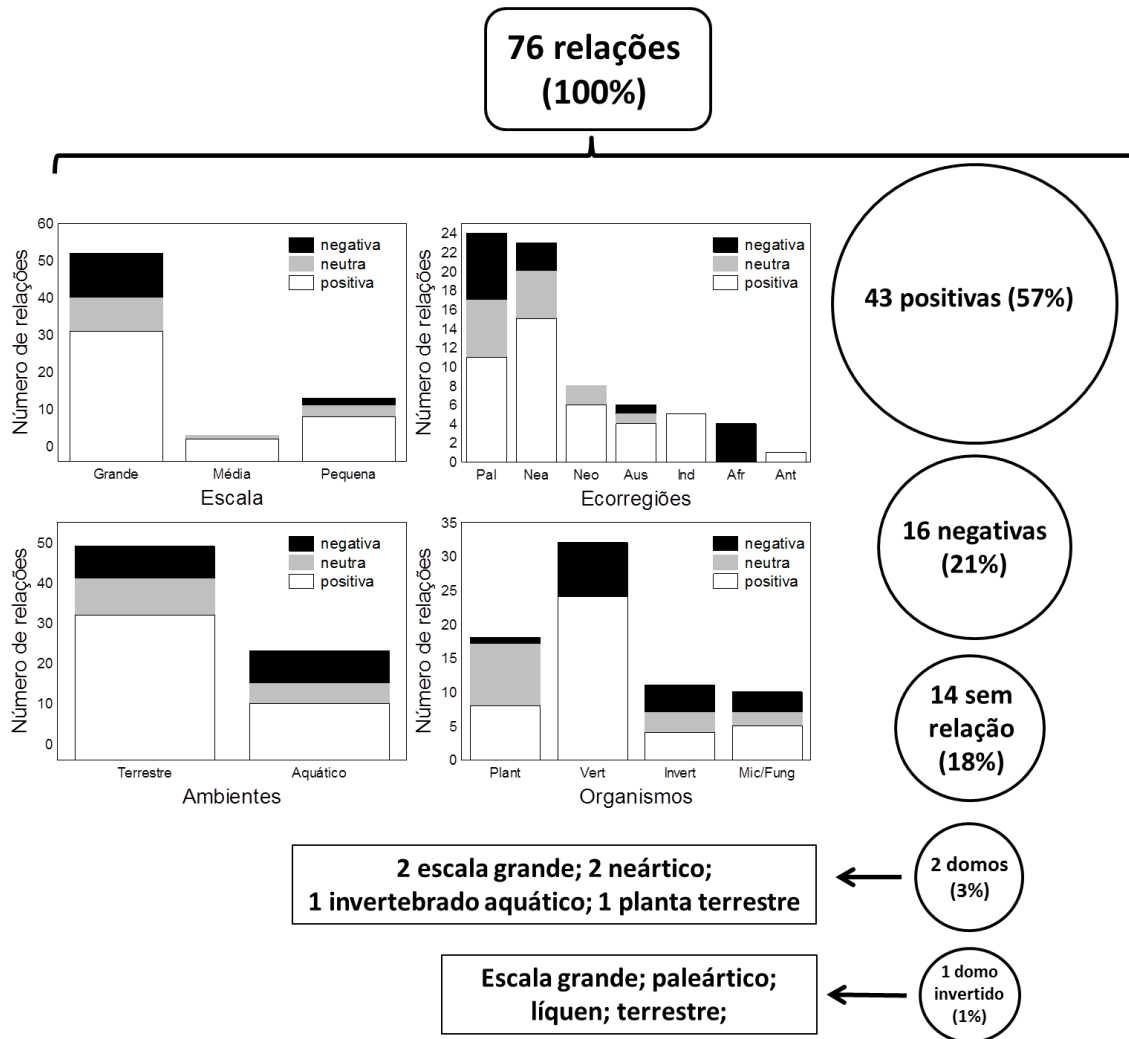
76 relações (100%)

Número de relações
60
50
40
30
20
10
0
negativa
neutra
positiva
Grande
Média
Pequena
Escala

Número de relações
24
22
20
18
16
14
12
10
8
6
4
2
0
negativa
neutra
positiva
Pal
Nea
Neo
Aus
Ind
Afr
Ant
Ecorregiões

43 positivas (57%)

Número de relações
50
40
30
20
10
0
negativa
neutra
positiva
Terrestre
Aquático
Ambientes

Número de relações
35
30
25
20
15
10
5
0
negativa
neutra
positiva
Plant
Vert
Invert
Mic/Fung
Organismos

16 negativas (21%)

14 sem relação (18%)

2 escala grande; 2 neártico; 1 invertebrado aquático; 1 planta terrestre

2 domos (3%)

Escala grande; paleártico; líquen; terrestre;

1 domo invertido (1%)